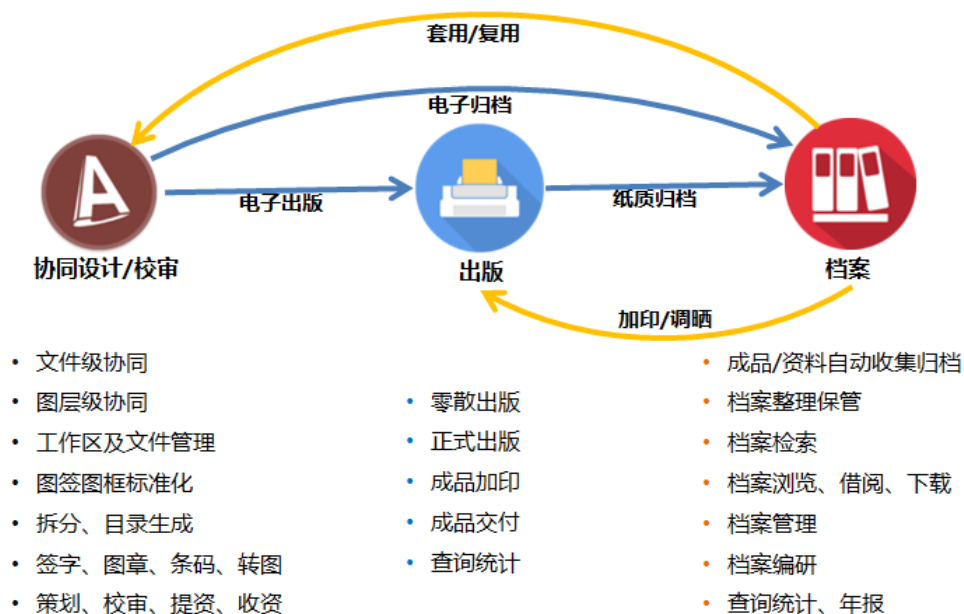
套用/复用

电子归档

电子出版

纸质归档

协同设计/校审

出版

档案

加印/调晒

• 文件级协同
• 图层级协同
• 工作区及文件管理
• 图签图框标准化
• 拆分、目录生成
• 签字、图章、条码、转图
• 策划、校审、提资、收资

• 零散出版
• 正式出版
• 成品加印
• 成品交付
• 查询统计

• 成品/资料自动收集归档
• 档案整理保管
• 档案检索
• 档案浏览、借阅、下载
• 档案管理
• 档案编研
• 查询统计、年报